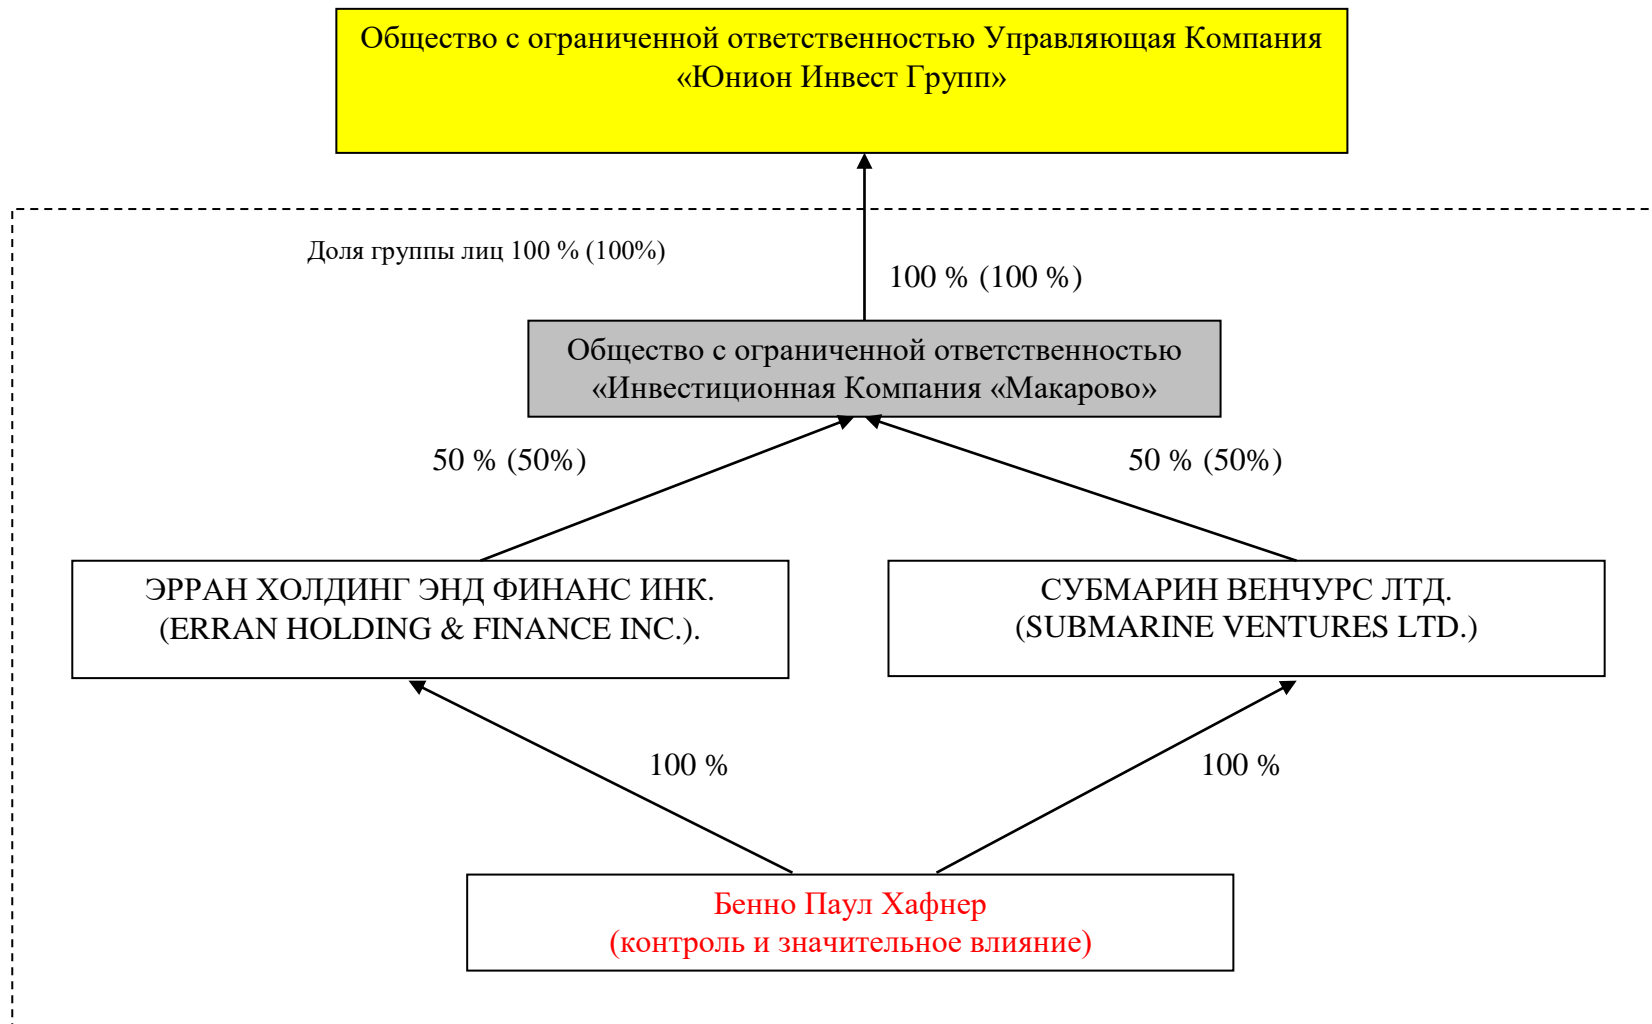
Общество с ограниченной ответственностью Управляющая Компания «Юнион Инвест Групп»

Доля группы лиц 100 % (100%)

100 % (100 %)

Общество с ограниченной ответственностью «Инвестиционная Компания «Макарово»

50 % (50%)

50 % (50%)

ЭРРАН ХОЛДИНГ ЭНД ФИНАНС ИНК. (ERRAN HOLDING & FINANCE INC.).

СУБМАРИН ВЕНЧУРС ЛТД. (SUBMARINE VENTURES LTD.)

100 %

100 %

Бенно Паул Хафнер (контроль и значительное влияние)